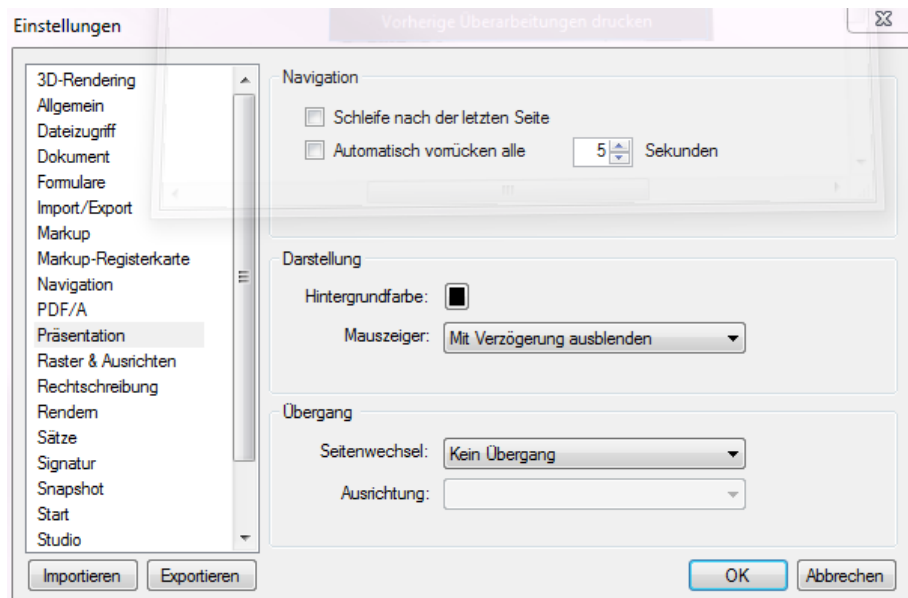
Einstellungen

Vorhenge Überarbeitungen drucken

3D-Rendering
Allgemein
Dateizugriff
Dokument
Formulare
Import/Export
Markup
Markup-Registerkarte
Navigation
PDF/A
Präsentation
Raster & Ausrichten
Rechtschreibung
Rendern
Sätze
Signatur
Snapshot
Start
Studio

Navigation

Schleife nach der letzten Seite

Automatisch vorrücken alle 5 Sekunden

Darstellung

Hintergrundfarbe:

Mauszeiger: Mit Verzögerung ausblenden

Übergang

Seitenwechsel: Kein Übergang

Ausrichtung:

Importieren Exportieren

OK Abbrechen